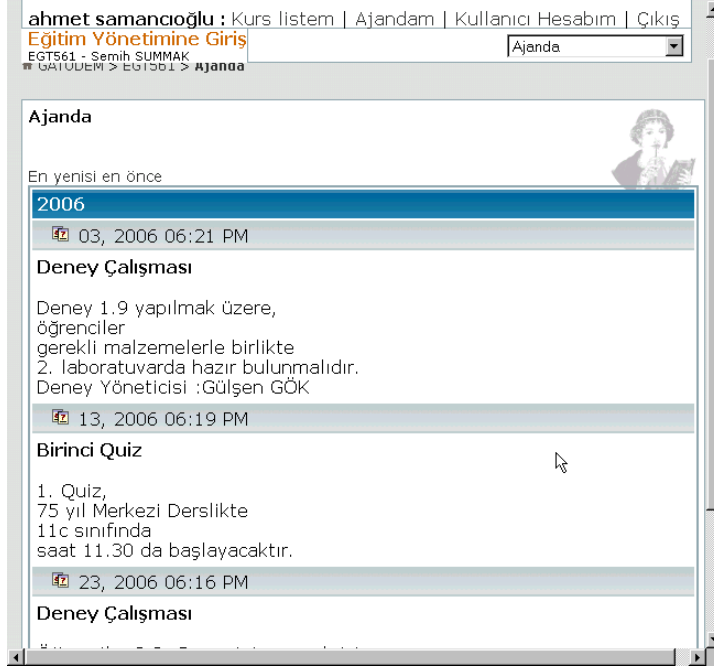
ahmet samancıoğlu : Kurs listem | Ajandam | Kullanıcı Hesabım | Çıkış

Eğitim Yönetimine Giriş
EGT561 - Semih SUMMAK

Ajanda

GATÜDEM > EGT561 > Ajanda

Ajanda

En yenisi en önce

2006

03, 2006 06:21 PM

Deney Çalışması

Deney 1.9 yapılmak üzere,
öğrenciler
gerekli malzemelerle birlikte
2. laboratuvarda hazır bulunmalıdır.
Deney Yöneticisi :Gülşen GÖK

13, 2006 06:19 PM

Birinci Quiz

1. Quiz,
75 yıl Merkezi Derslikte
11c sınıfında
saat 11.30 da başlayacaktır.

23, 2006 06:16 PM

Deney Çalışması

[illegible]